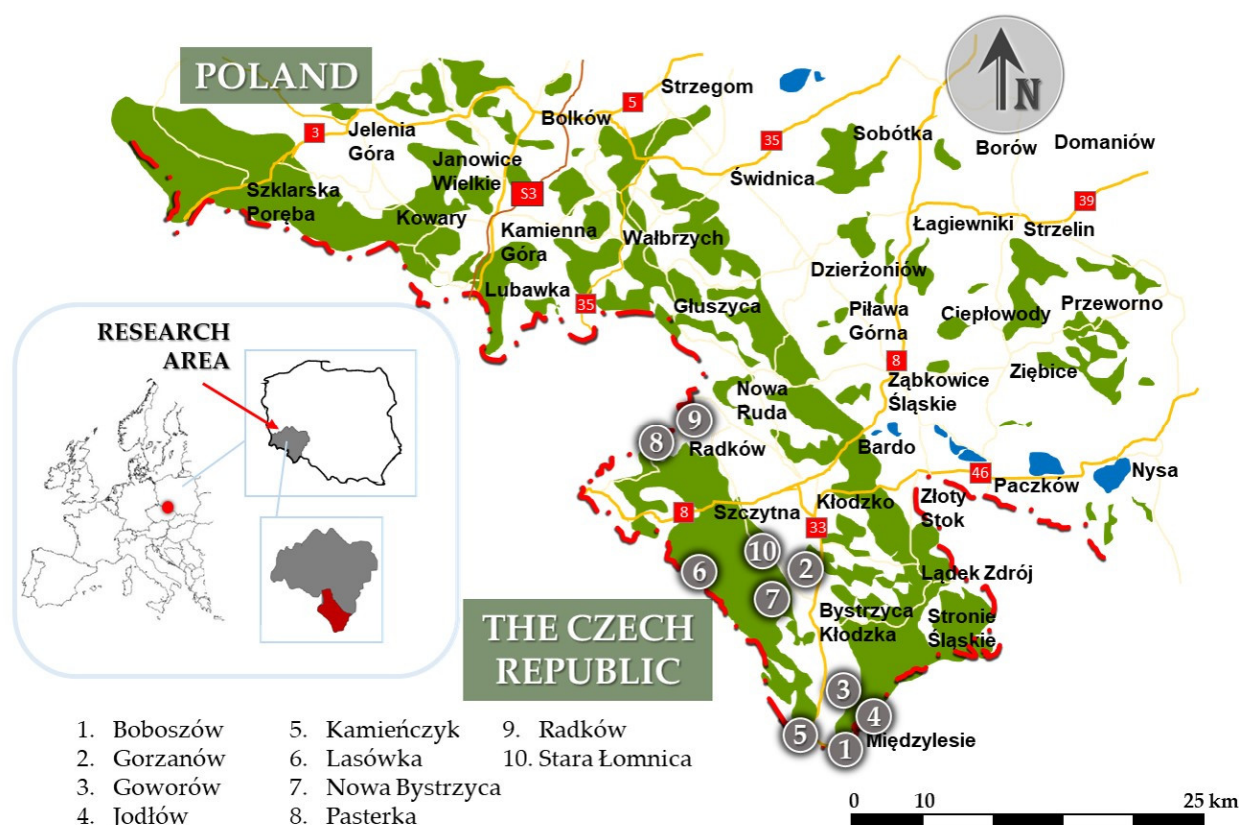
POLAND

N

Strzegom
5
Bolków
3
Jelenia Góra
Janowice Wielkie
35
Sobótka
Borów
Domaniów
Świdnica
Szklarska Poręba
Kowary
S3
39
Kamienna Góra
Wałbrzych
Łagiewniki
Strzelin
Dzierżoniów
Lubawka
35
Głuszyca
Piława Górna
Ciepłowody
Przeworno
RESEARCH AREA
8
Ząbkowice Śląskie
Ziębice
Nowa Ruda
9
8
Radków
Bardo
46
Paczków
Nysa
Kłodzko
Złoty Stok
8
Szczytna
33
10
2
6
Lądek Zdrój
7
Bystrzyca Kłodzka
Stronie Śląskie
THE CZECH REPUBLIC
3
4
5
1
Międzylesie

1. Boboszów
2. Gorzanów
3. Goworów
4. Jodłów
5. Kamieńczyk
6. Lasówka
7. Nowa Bystrzyca
8. Pasterka
9. Radków
10. Stara Łomnica

0 10 25 km